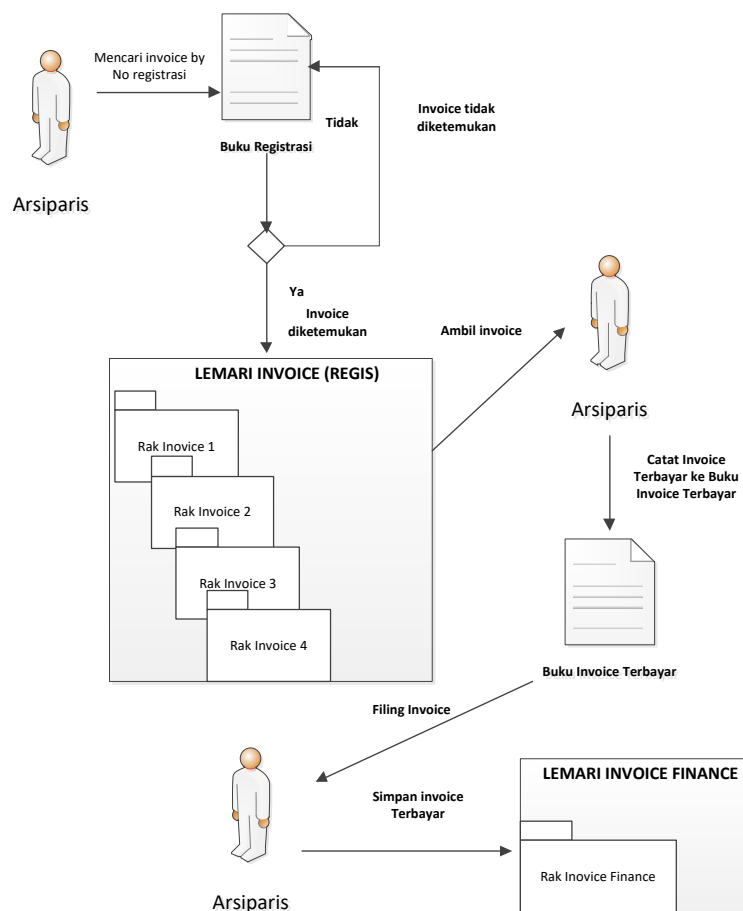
Arsiparis

Mencari invoice by No registrasi

Buku Registrasi

Tidak

Invoice tidak diketemukan

Ya

Invoice diketemukan

LEMARI INVOICE (REGIS)

Rak Invoice 1

Rak Invoice 2

Rak Invoice 3

Rak Invoice 4

Ambil invoice

Arsiparis

Catat Invoice Terbayar ke Buku Invoice Terbayar

Buku Invoice Terbayar

Filing Invoice

Arsiparis

Simpan invoice Terbayar

LEMARI INVOICE FINANCE

Rak Inovice Finance